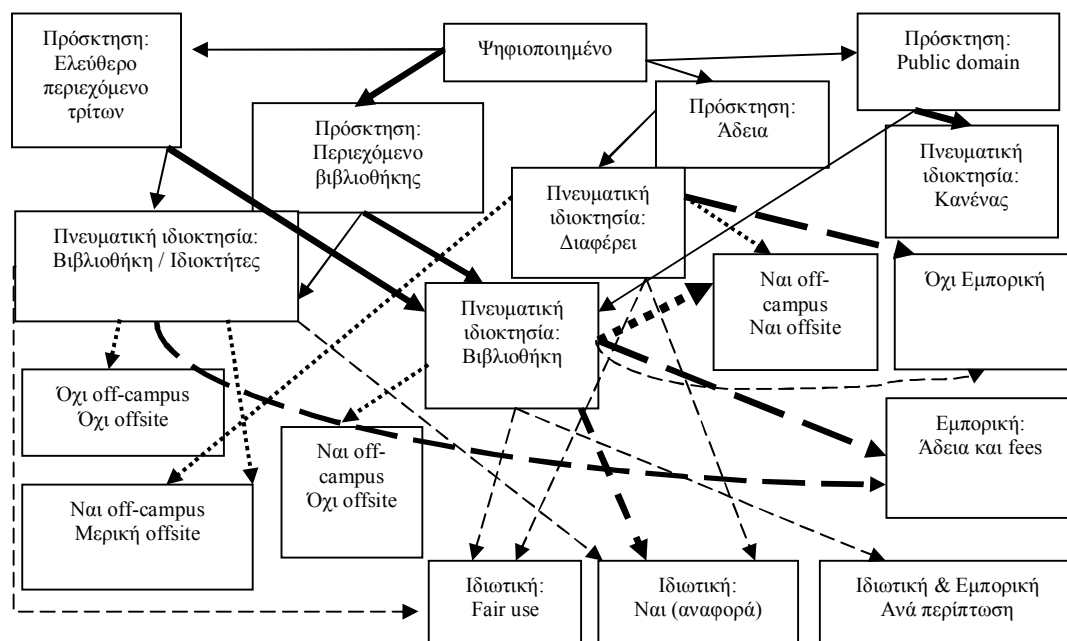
Πρόσκτηση: Ελεύθερο περιεχόμενο τρίτων

Ψηφιοποιημένο

Πρόσκτηση: Public domain

Πρόσκτηση: Άδεια

Πρόσκτηση: Περιεχόμενο βιβλιοθήκης

Πνευματική ιδιοκτησία: Κανένας

Πνευματική ιδιοκτησία: Διαφέρει

Πνευματική ιδιοκτησία: Βιβλιοθήκη / Ιδιοκτήτες

Ναι off-campus Ναι offsite

Όχι Εμπορική

Πνευματική ιδιοκτησία: Βιβλιοθήκη

Όχι off-campus Όχι offsite

Εμπορική: Άδεια και fees

Ναι off-campus Όχι offsite

Ναι off-campus Μερική offsite

Ιδιωτική: Fair use

Ιδιωτική: Ναι (αναφορά)

Ιδιωτική & Εμπορική Ανά περίπτωση